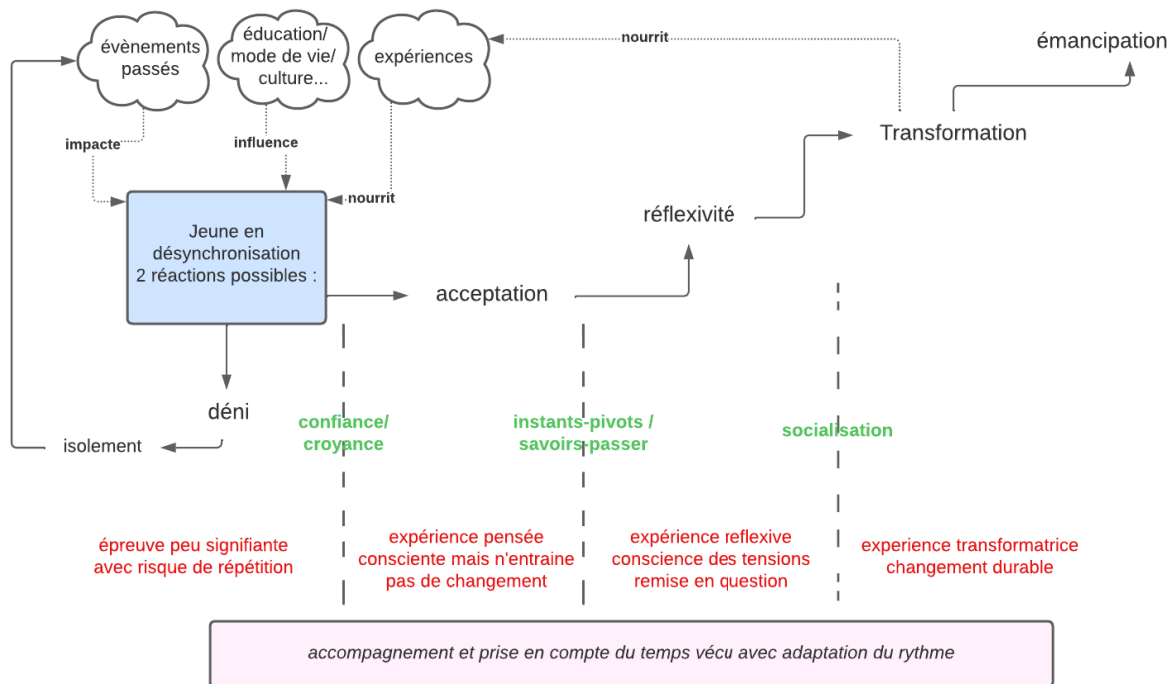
évènements passés

éducation/ mode de vie/ culture...

expériences

nourrit

émancipation

impacte

influence

Transformation

nourrit

Jeune en désynchronisation 2 réactions possibles :

réflexivité

acceptation

déni

isolement

confiance/ croyance

instants-pivots / savoirs-passer

socialisation

épreuve peu signifiante avec risque de répétition

expérience pensée consciente mais n'entraine pas de changement

expérience reflexive conscience des tensions remise en question

experience transformatrice changement durable

accompagnement et prise en compte du temps vécu avec adaptation du rythme